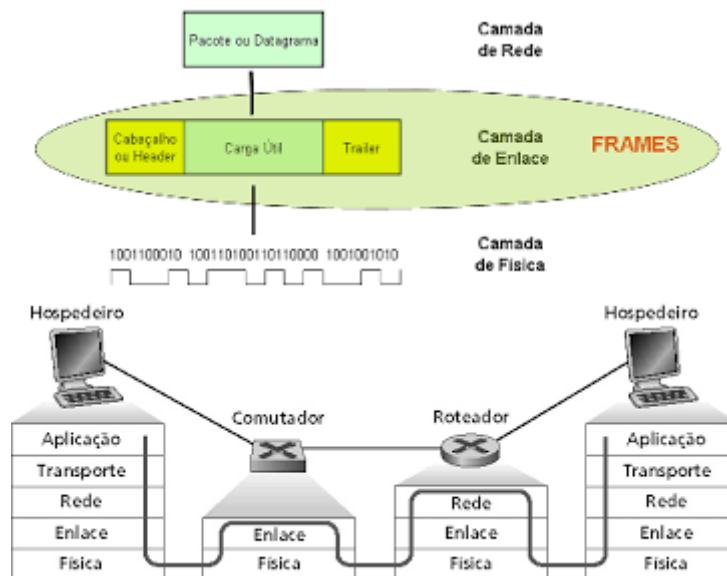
Pacote ou Datagrama

Camada de Rede

Cabeçalho ou Header | Carga Útil | Trailer

Camada de Enlace

FRAMES

1001100010 10011010011011000 1001001010

Camada de Física

Hospedeiro

Aplicação
Transporte
Rede
Enlace
Física

Comutador

Enlace
Física

Roteador

Rede
Enlace
Física

Hospedeiro

Aplicação
Transporte
Rede
Enlace
Física